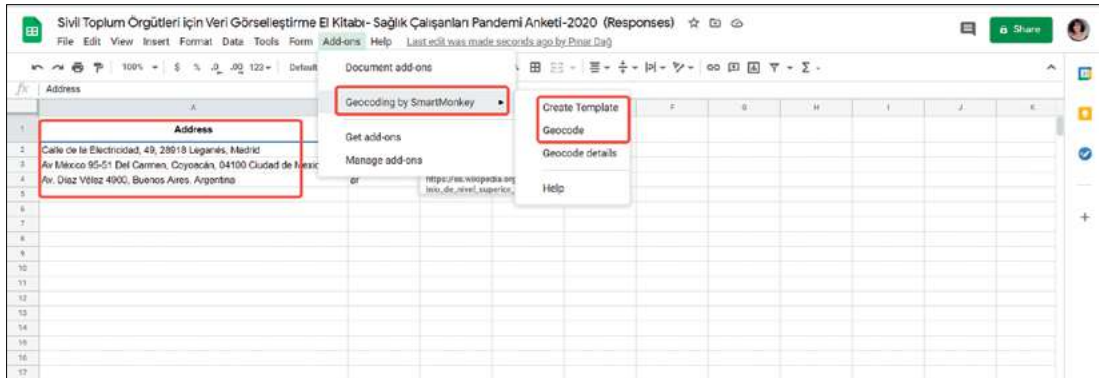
Sivil Toplum Örgütleri için Veri Görselleştirme El Kitabı- Sağlık Çalışanları Pandemi Anketi-2020 (Responses)
File Edit View Insert Format Data Tools Form Add-ons Help Last edit was made seconds ago by Pınar Dağ
Share
100% $ % .0 .00 123 Default
Address
Document add-ons
Geocoding by SmartMonkey
Get add-ons
Manage add-ons
Create Template
Geocode
Geocode details
Help
A F G H I J K
1 Address
2 Calle de la Electricidad, 49, 28918 Leganés, Madrid
3 Av México 95-51 Del Carmen, Coyoacán, 04100 Ciudad de Mexic
4 Av. Díaz Vélez 4900, Buenos Aires, Argentina
https://es.wikipedia.org
inio_de_nivel_superior
5
6
7
8
9
10
11
12
13
14
15
16
17